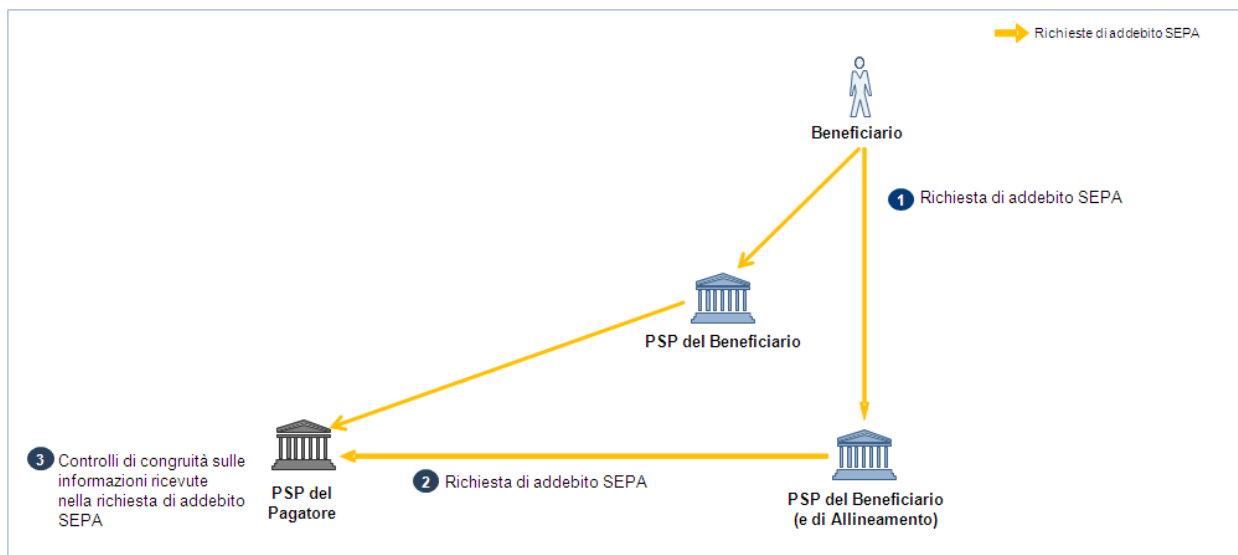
Richieste di addebito SEPA

Beneficiario

1 Richiesta di addebito SEPA

PSP del Beneficiario

3 Controlli di congruità sulle informazioni ricevute nella richiesta di addebito SEPA

PSP del Pagatore

2 Richiesta di addebito SEPA

PSP del Beneficiario (e di Allineamento)